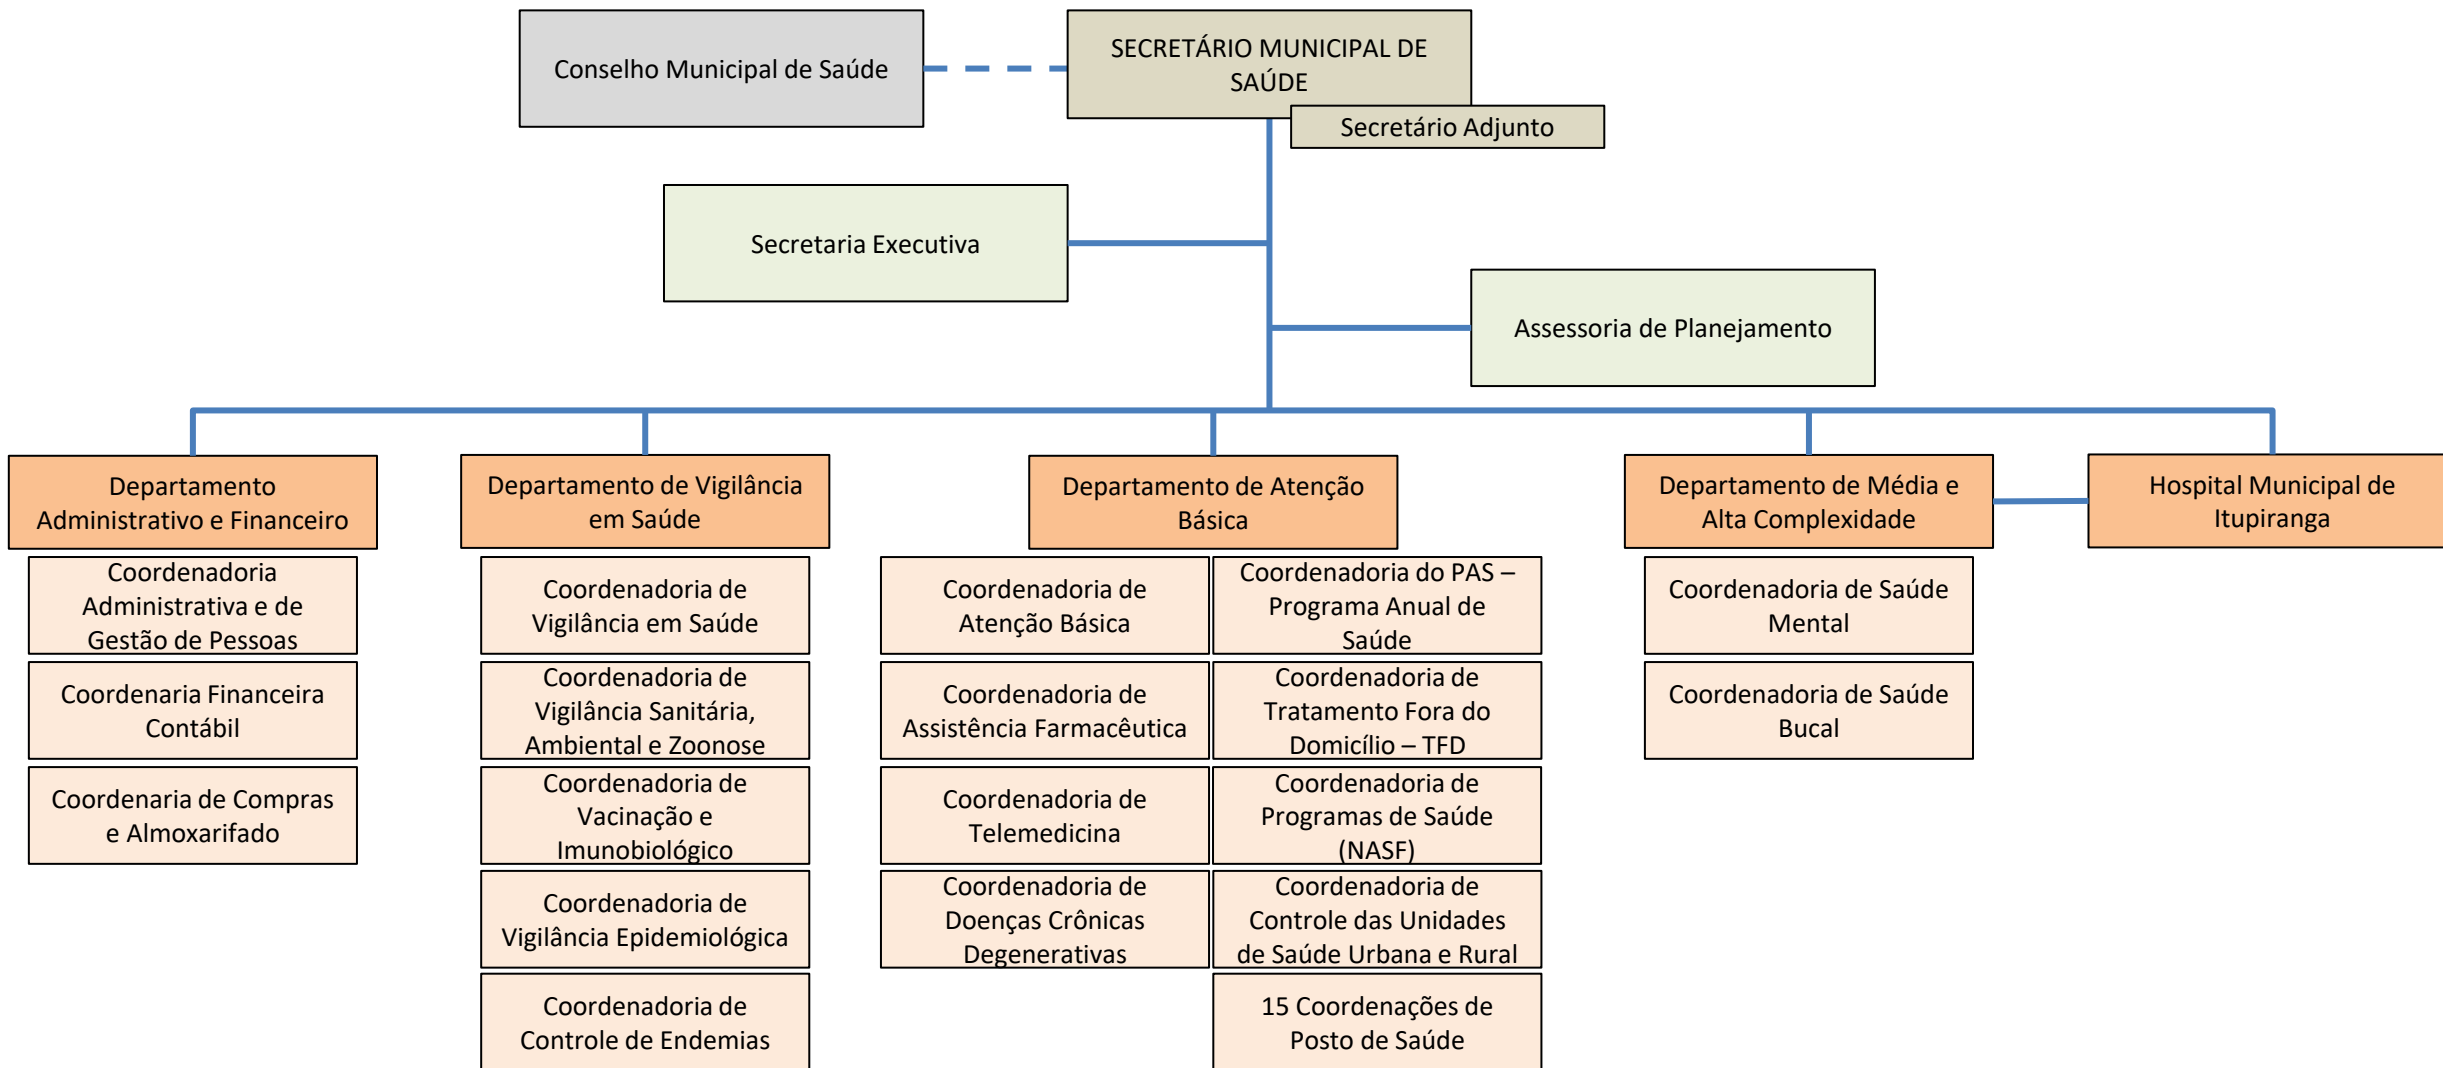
Conselho Municipal de Saúde

SECRETÁRIO MUNICIPAL DE SAÚDE

Secretário Adjunto

Secretaria Executiva

Assessoria de Planejamento

Departamento Administrativo e Financeiro

Coordenadoria Administrativa e de Gestão de Pessoas

Coordenaria Financeira Contábil

Coordenaria de Compras e Almoxarifado

Departamento de Vigilância em Saúde

Coordenadoria de Vigilância em Saúde

Coordenadoria de Vigilância Sanitária, Ambiental e Zoonose

Coordenadoria de Vacinação e Imunobiológico

Coordenadoria de Vigilância Epidemiológica

Coordenadoria de Controle de Endemias

Departamento de Atenção Básica

Coordenadoria de Atenção Básica

Coordenadoria do PAS – Programa Anual de Saúde

Coordenadoria de Assistência Farmacêutica

Coordenadoria de Tratamento Fora do Domicílio – TFD

Coordenadoria de Telemedicina

Coordenadoria de Programas de Saúde (NASF)

Coordenadoria de Doenças Crônicas Degenerativas

Coordenadoria de Controle das Unidades de Saúde Urbana e Rural

15 Coordenações de Posto de Saúde

Departamento de Média e Alta Complexidade

Coordenadoria de Saúde Mental

Coordenadoria de Saúde Bucal

Hospital Municipal de Itupiranga